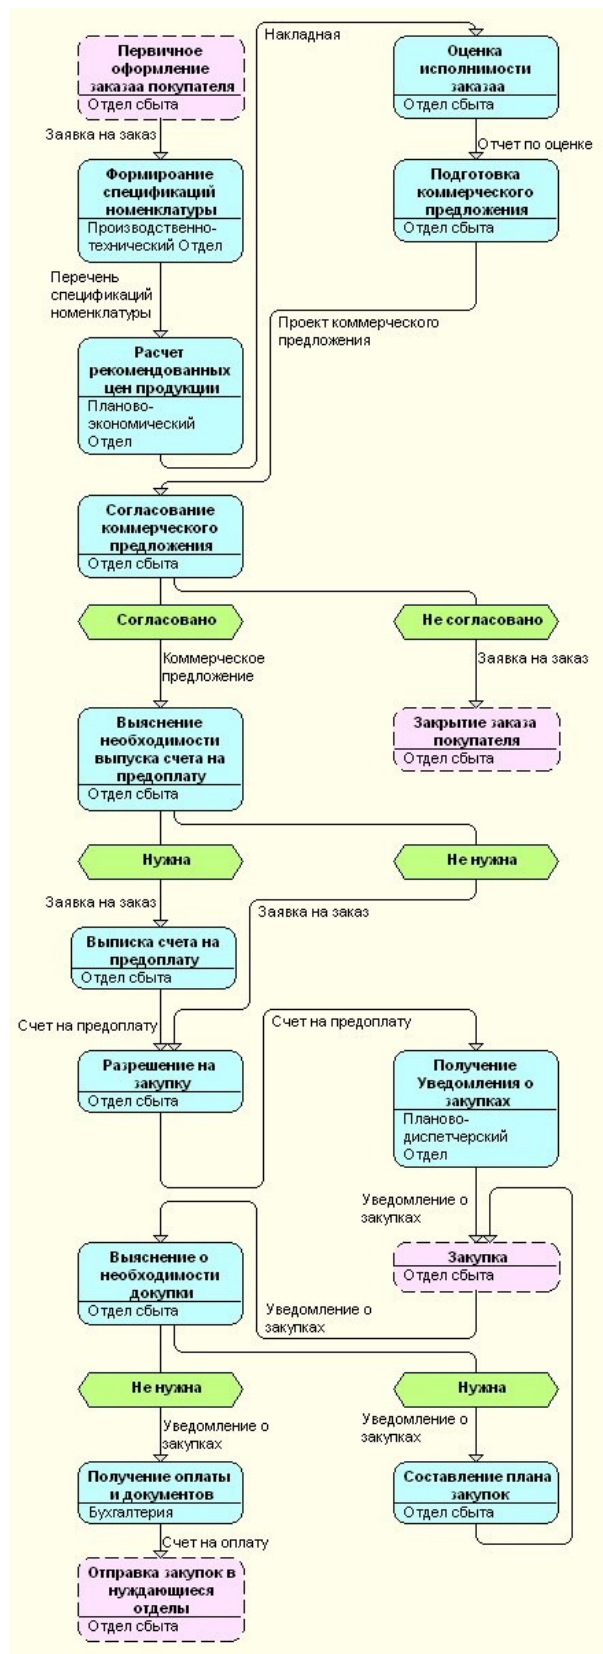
Первичное оформление заказаа покупателя
Отдел сбыта

Заявка на заказ

Формироание спецификаций номенклатуры
Производственно-технический Отдел

Перечень спецификаций номенклатуры

Расчет рекомендованных цен продукции
Планово-экономический Отдел

Накладная

Оценка исполнимости заказаа
Отдел сбыта

Отчет по оценке

Подготовка коммерческого предложения
Отдел сбыта

Проект коммерческого предложения

Согласование коммерческого предложения
Отдел сбыта

Согласовано

Не согласовано

Коммерческое предложение

Заявка на заказ

Закрытие заказа покупателя
Отдел сбыта

Выяснение необходимости выпуска счета на предоплату
Отдел сбыта

Нужна

Не нужна

Заявка на заказ

Заявка на заказ

Выписка счета на предоплату
Отдел сбыта

Счет на предоплату

Счет на предоплату

Разрешение на закупку
Отдел сбыта

Получение Уведомления о закупках
Планово-диспетчерский Отдел

Уведомление о закупках

Закупка
Отдел сбыта

Выяснение о необходимости докупки
Отдел сбыта

Уведомление о закупках

Не нужна

Нужна

Уведомление о закупках

Уведомление о закупках

Получение оплаты и документов
Бухгалтерия

Составление плана закупок
Отдел сбыта

Счет на оплату

Отправка закупок в нуждающиеся отделы
Отдел сбыта